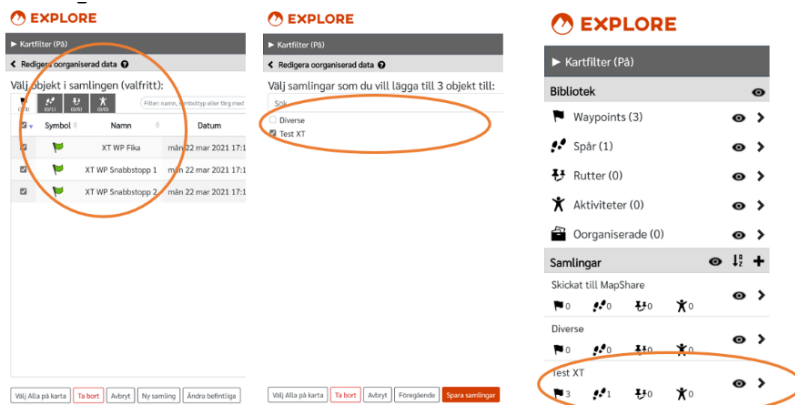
EXPLORE

▶ Kartfilter (På)

< Redigera oorganiserad data ?

Välj objekt i samlingen (valfritt):

Filtrer namn, symboltyp eller färg med

| Symbol | Namn | Datum |
|---|---|---|
| ☑ | XT WP Fika | mån 22 mar 2021 17:1 |
| ☑ | XT WP Snabbstopp 1 | mån 22 mar 2021 17:1 |
| ☑ | XT WP Snabbstopp 2 | mån 22 mar 2021 17:1 |

Välj Alla på karta | Ta bort | Avbryt | Ny samling | Ändra befintliga

EXPLORE

▶ Kartfilter (På)

< Redigera oorganiserad data ?

Välj samlingar som du vill lägga till 3 objekt till:

Sök

☐ Diverse
☑ Test XT

Välj Alla på karta | Ta bort | Avbryt | Föregående | Spara samlingar

EXPLORE

▶ Kartfilter (På)

Bibliotek

Waypoints (3)

Spår (1)

Rutter (0)

Aktiviteter (0)

Oorganiserade (0)

Samlingar

Skickat till MapShare
0 0 0 0

Diverse
0 0 0 0

Test XT
3 1 0 0